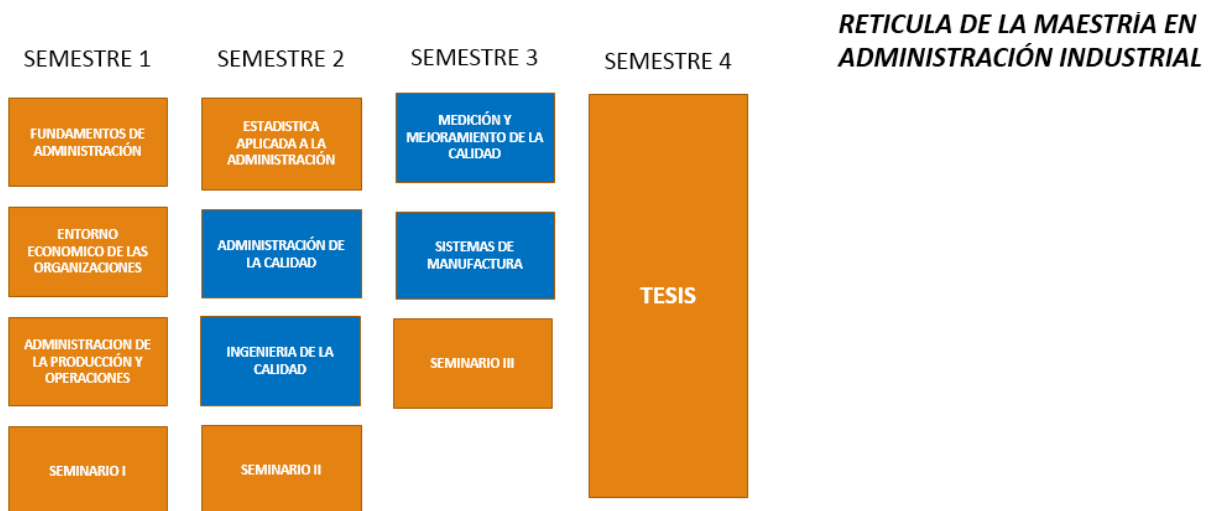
RETICULA DE LA MAESTRÌA EN ADMINISTRACIÓN INDUSTRIAL

SEMESTRE 1

FUNDAMENTOS DE ADMINISTRACIÓN

ENTORNO ECONOMICO DE LAS ORGANIZACIONES

ADMINISTRACION DE LA PRODUCCIÓN Y OPERACIONES

SEMINARIO I

SEMESTRE 2

ESTADISTICA APLICADA A LA ADMINISTRACIÓN

ADMINISTRACIÓN DE LA CALIDAD

INGENIERIA DE LA CALIDAD

SEMINARIO II

SEMESTRE 3

MEDICIÓN Y MEJORAMIENTO DE LA CALIDAD

SISTEMAS DE MANUFACTURA

SEMINARIO III

SEMESTRE 4

TESIS